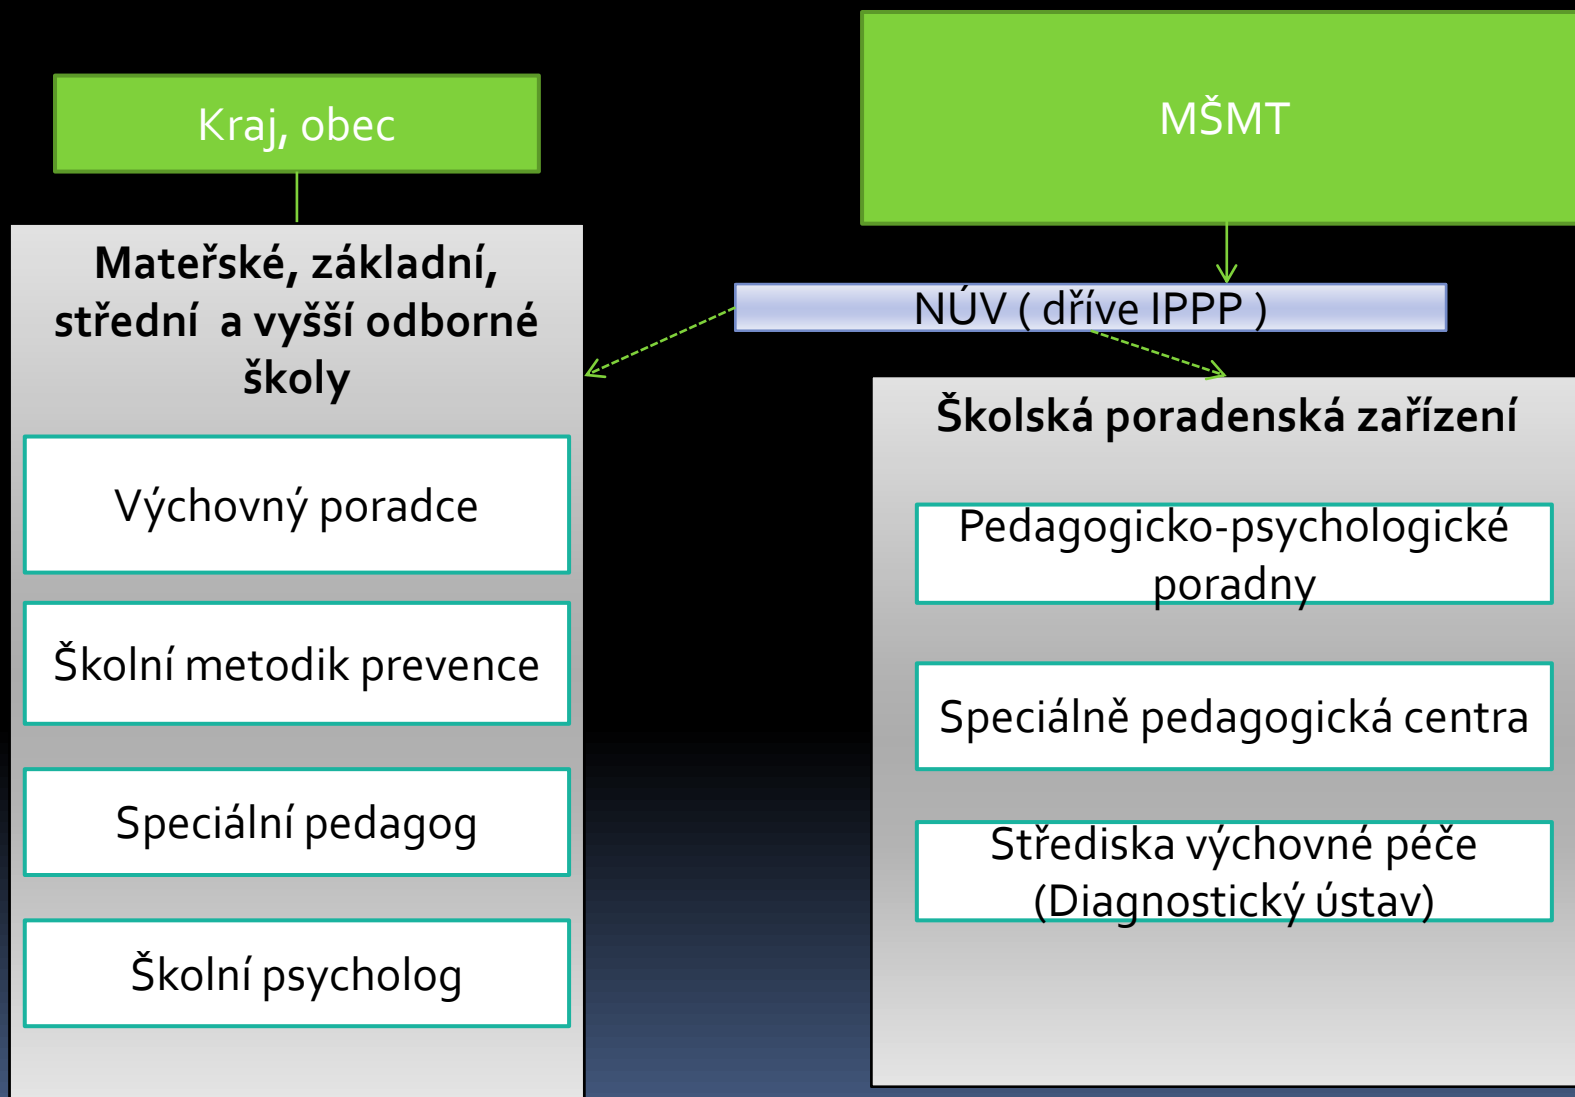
Kraj, obec

MŠMT

Mateřské, základní, střední a vyšší odborné školy

NÚV ( dříve IPPP )

Výchovný poradce

Školní metodik prevence

Speciální pedagog

Školní psycholog

Školská poradenská zařízení

Pedagogicko-psychologické poradny

Speciálně pedagogická centra

Střediska výchovné péče (Diagnostický ústav)